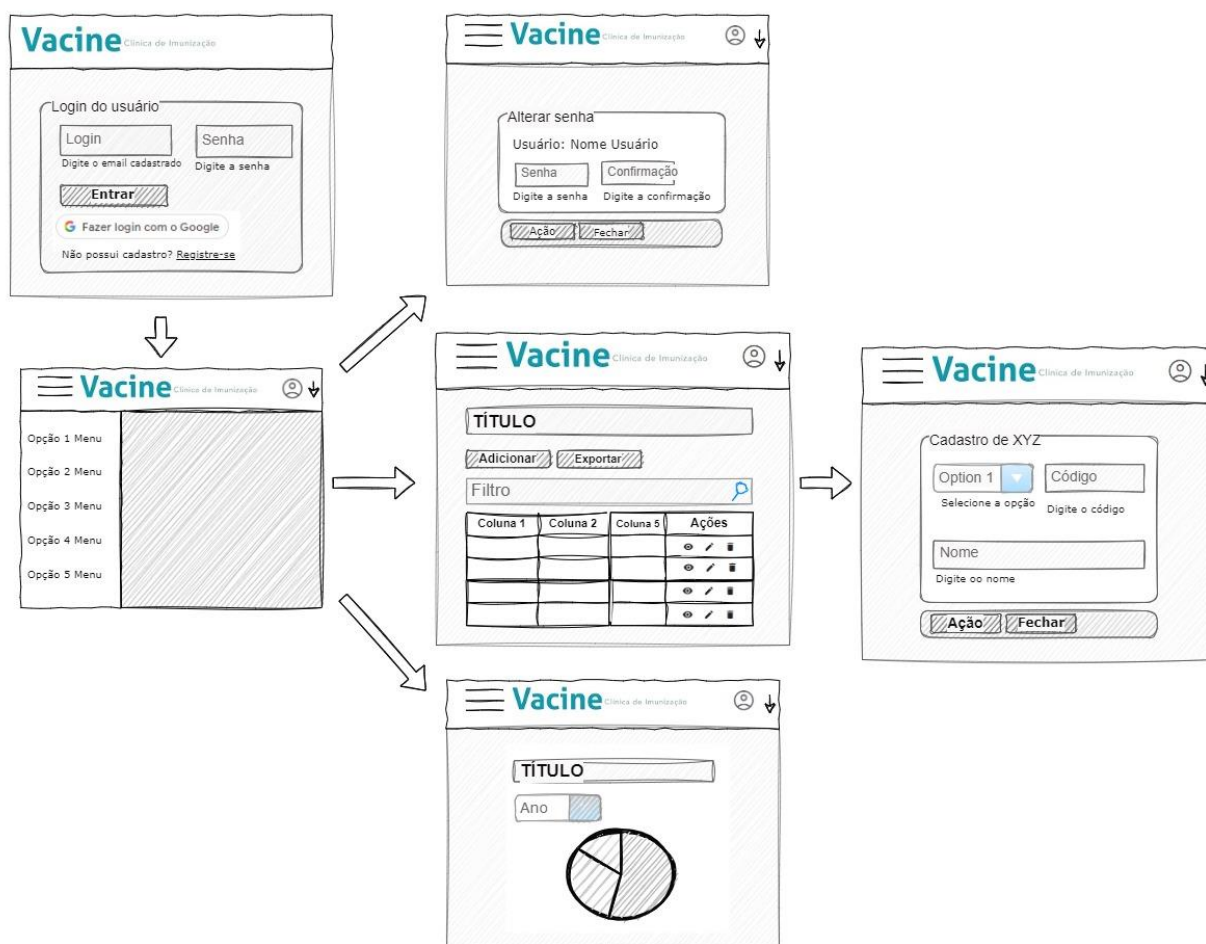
Vacine Clínica de Imunização

Login do usuário
Login
Digite o email cadastrado
Senha
Digite a senha
Entrar
Fazer login com o Google
Não possui cadastro? Registre-se

Vacine Clínica de Imunização

Alterar senha
Usuário: Nome Usuário
Senha
Digite a senha
Confirmação
Digite a confirmação
Ação
Fechar

Vacine Clínica de Imunização
Opção 1 Menu
Opção 2 Menu
Opção 3 Menu
Opção 4 Menu
Opção 5 Menu

Vacine Clínica de Imunização
TÍTULO
Adicionar
Exportar
Filtro

| Coluna 1 | Coluna 2 | Coluna 5 | Ações |
|---|---|---|---|
| | | | |
| | | | |
| | | | |
| | | | |

Vacine Clínica de Imunização
Cadastro de XYZ
Option 1
Selecione a opção
Código
Digite o código
Nome
Digite oo nome
Ação
Fechar

Vacine Clínica de Imunização
TÍTULO
Ano